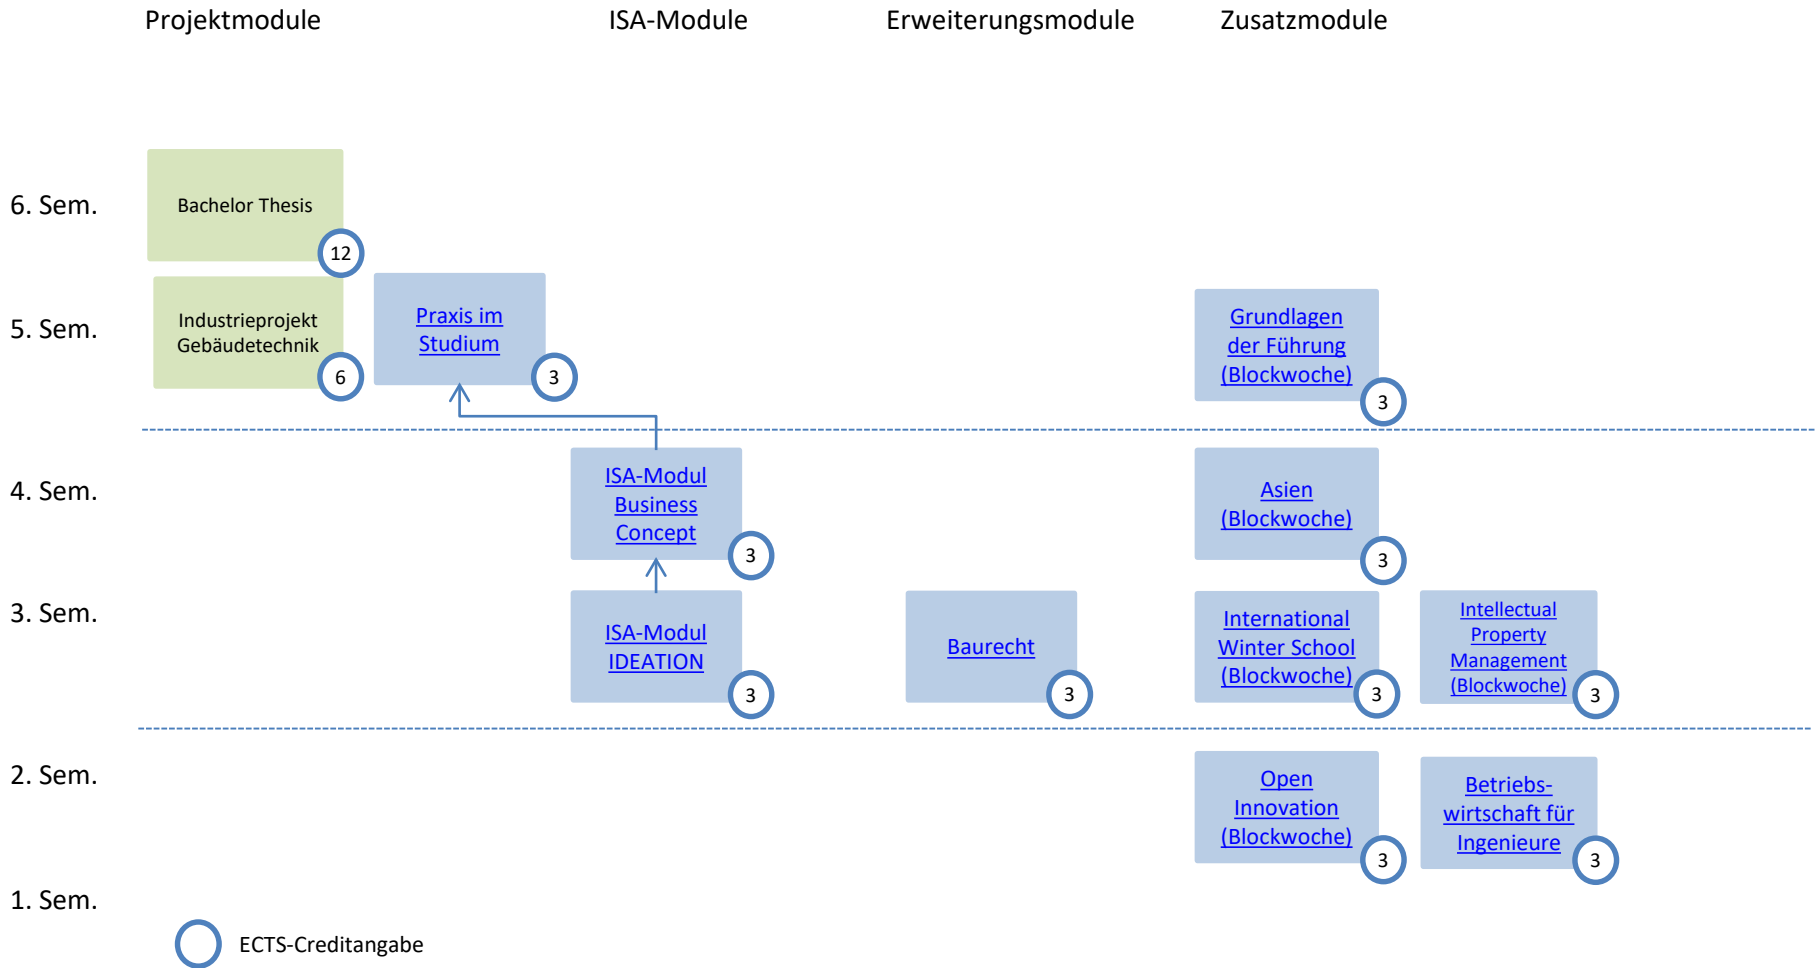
Projektmodule ISA-Module Erweiterungsmodule Zusatzmodule

6. Sem.

Bachelor Thesis 12

5. Sem.

Industrieprojekt Gebäudetechnik 6

Praxis im Studium 3

Grundlagen der Führung (Blockwoche) 3

4. Sem.

ISA-Modul Business Concept 3

Asien (Blockwoche) 3

3. Sem.

ISA-Modul IDEATION 3

Baurecht 3

International Winter School (Blockwoche) 3

Intellectual Property Management (Blockwoche) 3

2. Sem.

Open Innovation (Blockwoche) 3

Betriebswirtschaft für Ingenieure 3

1. Sem.

ECTS-Creditangabe